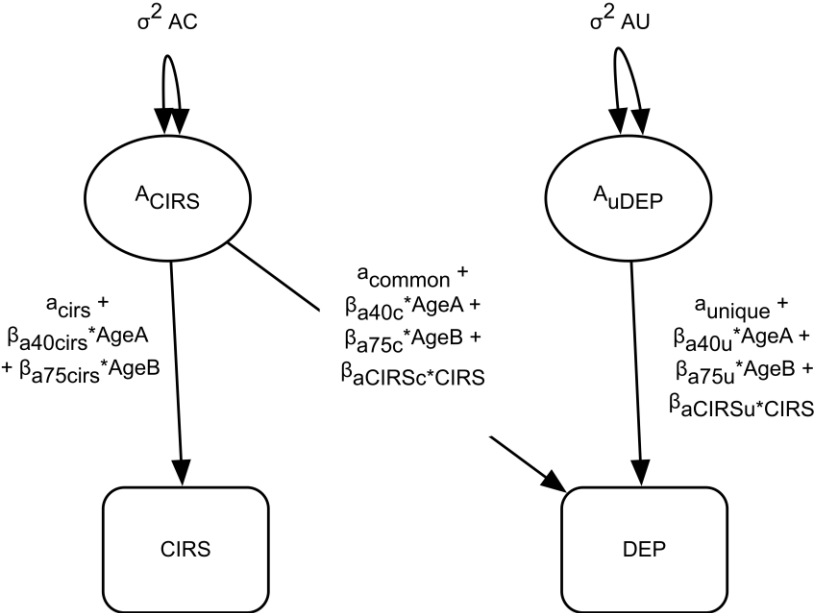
$\sigma^2$ AC

$\sigma^2$ AU

$A_{CIRS}$

$A_{uDEP}$

$a_{cirs}$ + $\beta_{a40cirs}$*AgeA + $\beta_{a75cirs}$*AgeB

$a_{common}$ + $\beta_{a40c}$*AgeA + $\beta_{a75c}$*AgeB + $\beta_{aCIRSc}$*CIRS

$a_{unique}$ + $\beta_{a40u}$*AgeA + $\beta_{a75u}$*AgeB + $\beta_{aCIRSu}$*CIRS

CIRS

DEP